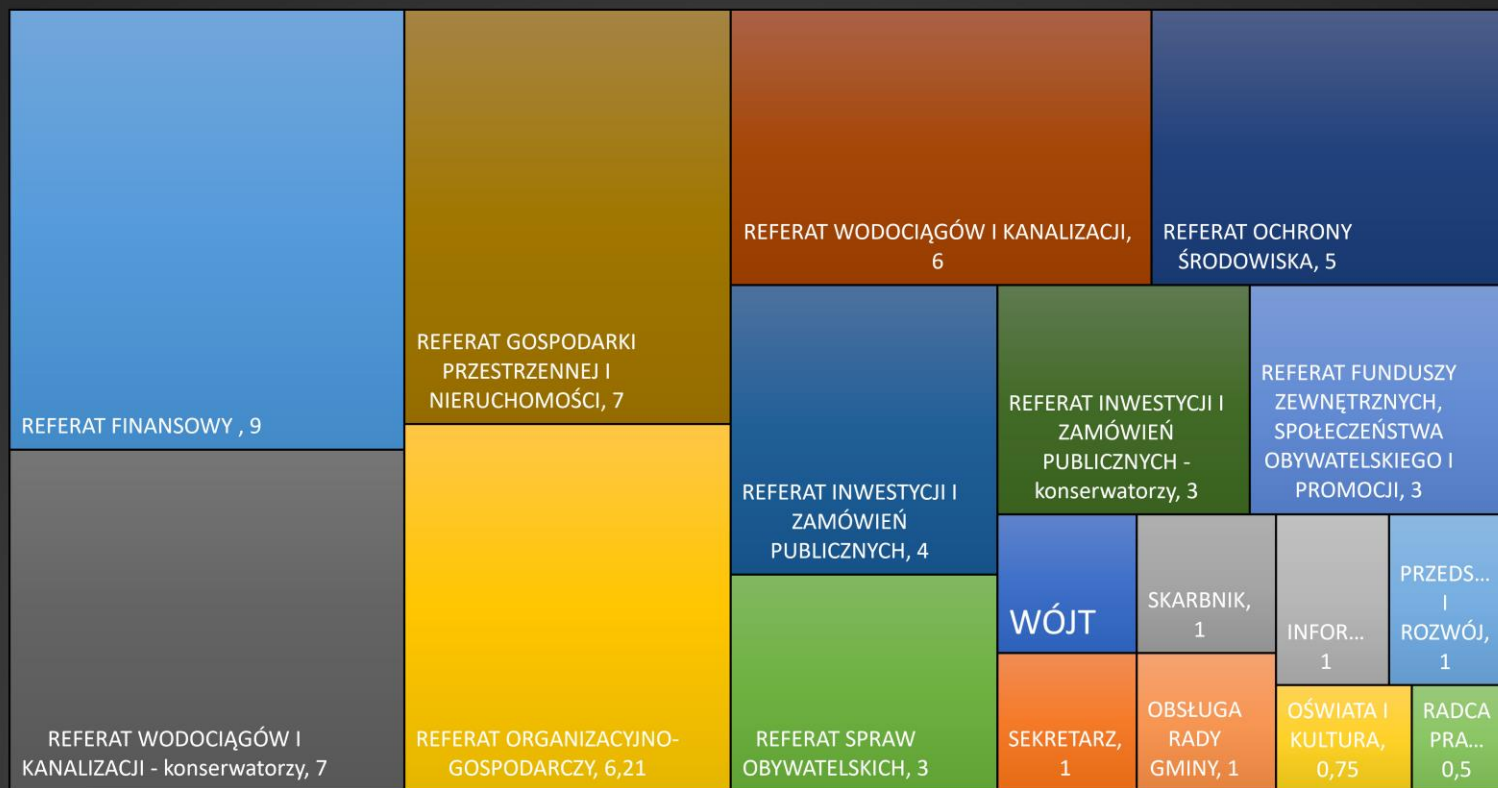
REFERAT FINANSOWY , 9

REFERAT GOSPODARKI PRZESTRZENNEJ I NIERUCHOMOŚCI, 7

REFERAT WODOCIĄGÓW I KANALIZACJI, 6

REFERAT OCHRONY ŚRODOWISKA, 5

REFERAT INWESTYCJI I ZAMÓWIEŃ PUBLICZNYCH, 4

REFERAT INWESTYCJI I ZAMÓWIEŃ PUBLICZNYCH - konserwatorzy, 3

REFERAT FUNDUSZY ZEWNĘTRZNYCH, SPOŁECZEŃSTWA OBYWATELSKIEGO I PROMOCJI, 3

WÓJT

SKARBNIK, 1

INFOR... 1

PRZEDS... I ROZWÓJ, 1

REFERAT WODOCIĄGÓW I KANALIZACJI - konserwatorzy, 7

REFERAT ORGANIZACYJNO-GOSPODARCZY, 6,21

REFERAT SPRAW OBYWATELSKICH, 3

SEKRETARZ, 1

OBSŁUGA RADY GMINY, 1

OŚWIATA I KULTURA, 0,75

RADCA PRA... 0,5